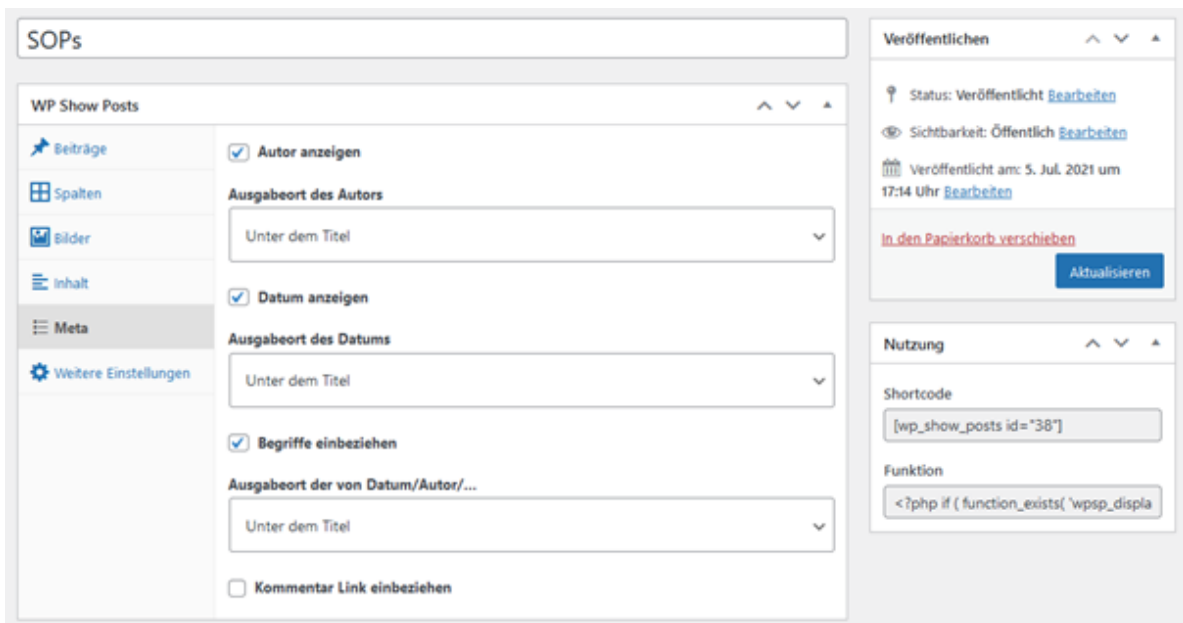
SOPs

WP Show Posts

Beiträge
Spalten
Bilder
Inhalt
Meta
Weitere Einstellungen

Autor anzeigen

Ausgabeort des Autors

Unter dem Titel

Datum anzeigen

Ausgabeort des Datums

Unter dem Titel

Begriffe einbeziehen

Ausgabeort der von Datum/Autor/...

Unter dem Titel

Kommentar Link einbeziehen

Veröffentlichen

Status: Veröffentlicht Bearbeiten

Sichtbarkeit: Öffentlich Bearbeiten

Veröffentlicht am: 5. Jul. 2021 um 17:14 Uhr Bearbeiten

In den Papierkorb verschieben

Aktualisieren

Nutzung

Shortcode

[wp_show_posts id="38"]

Funktion

<?php if ( function_exists( 'wpsp_displa